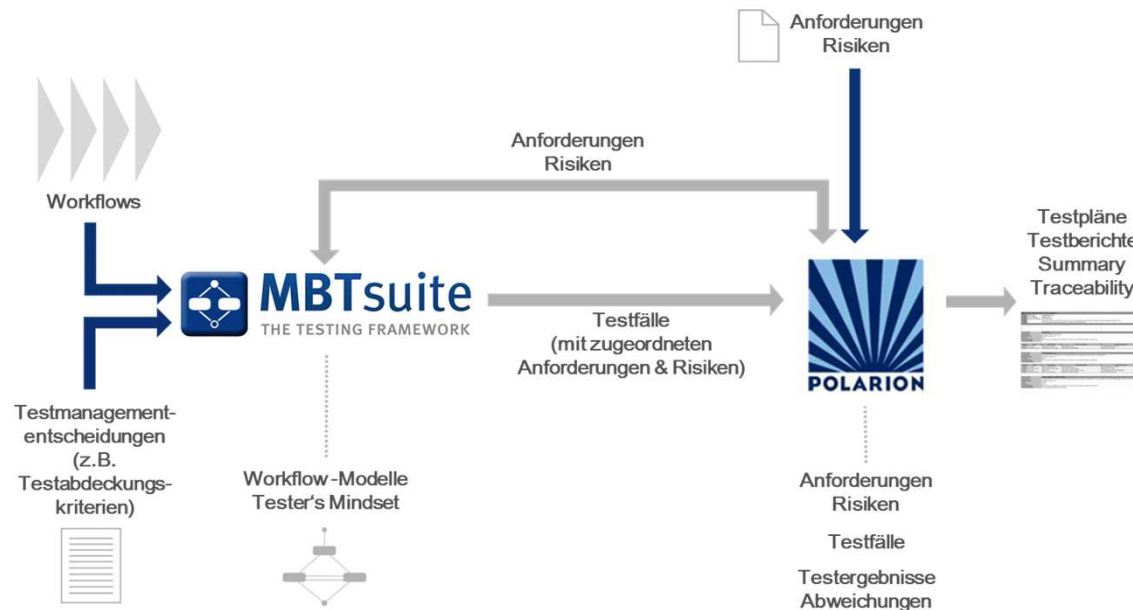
Anforderungen
Risiken

Anforderungen
Risiken

Workflows

MBTsuite
THE TESTING FRAMEWORK

Testfälle
(mit zugeordneten
Anforderungen & Risiken)

POLARION

Testpläne
Testberichte
Summary
Traceability

Testmanagemententscheidungen
(z.B.
Testabdeckungskriterien)

Workflow -Modelle
Tester's Mindset

Anforderungen
Risiken

Testfälle

Testergebnisse
Abweichungen